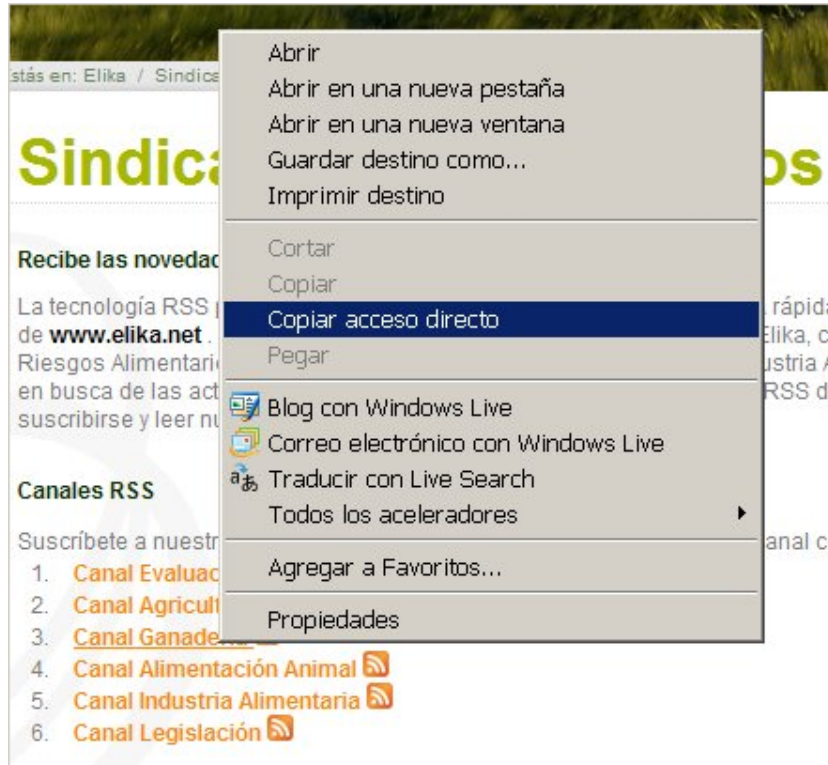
stás en: Elika / Sindica

Sindica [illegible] os

Recibe las novedad

La tecnología RSS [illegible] rápida de www.elika.net . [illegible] Elika, c Riesgos Alimentari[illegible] ustria en busca de las act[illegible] RSS d suscribirse y leer nu

Canales RSS

Suscríbete a nuestr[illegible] anal c

1. Canal Evaluac
2. Canal Agricult
3. Canal Ganade
4. Canal Alimentación Animal
5. Canal Industria Alimentaria
6. Canal Legislación

Abrir
Abrir en una nueva pestaña
Abrir en una nueva ventana
Guardar destino como...
Imprimir destino
Cortar
Copiar
Copiar acceso directo
Pegar
Blog con Windows Live
Correo electrónico con Windows Live
Traducir con Live Search
Todos los aceleradores
Agregar a Favoritos...
Propiedades